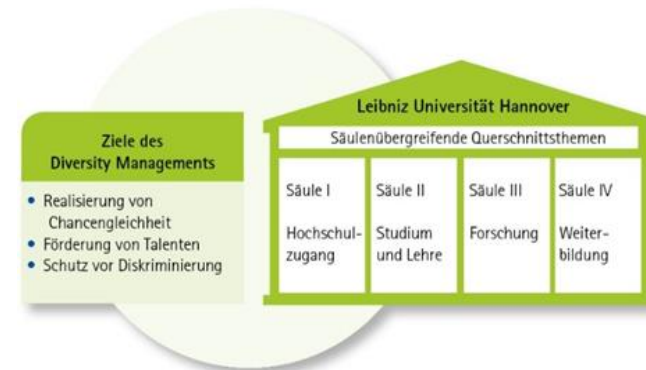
Ziele des Diversity Managements

• Realisierung von Chancengleichheit
• Förderung von Talenten
• Schutz vor Diskriminierung

Leibniz Universität Hannover

Säulenübergreifende Querschnittsthemen

| Säule I | Säule II | Säule III | Säule IV |
|---|---|---|---|
| Hochschulzugang | Studium und Lehre | Forschung | Weiterbildung |